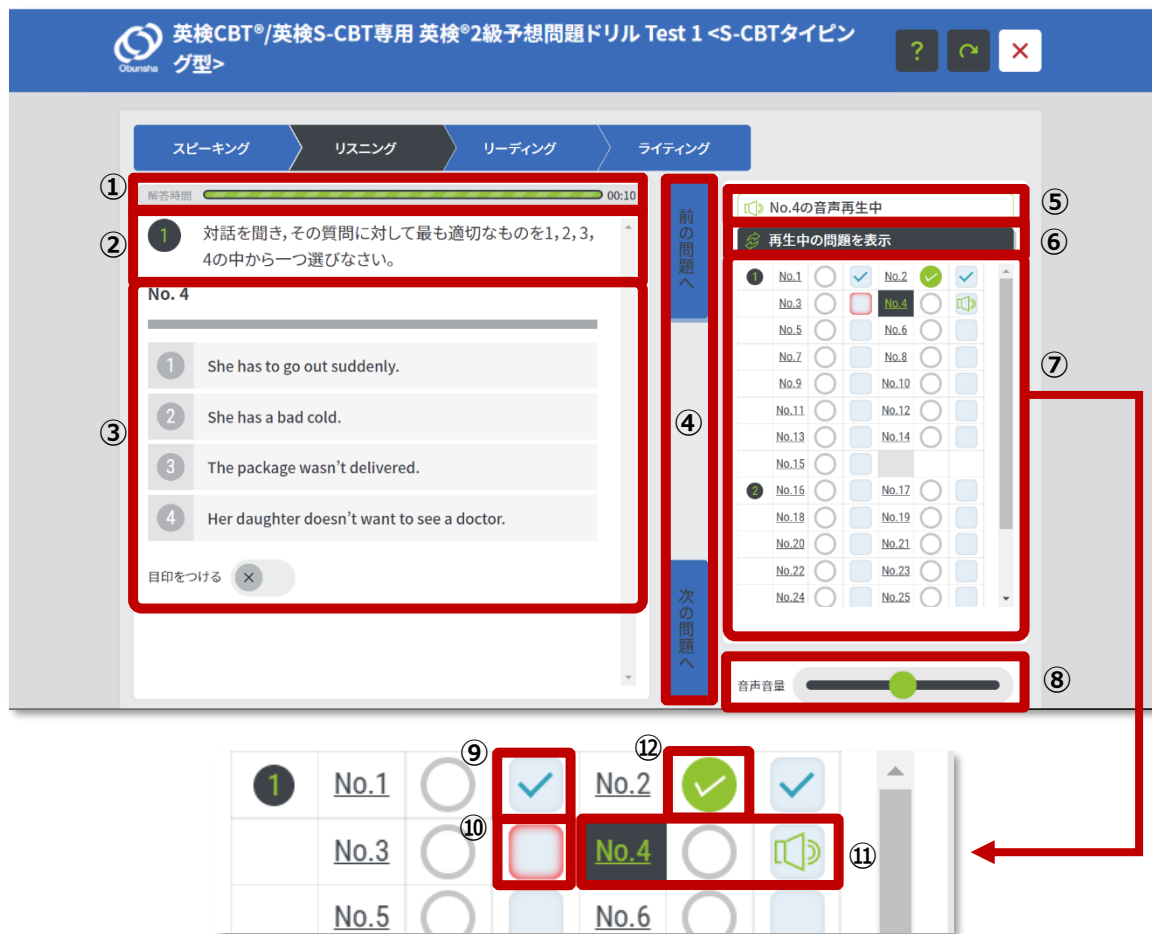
Obunsha 英検CBT®/英検S-CBT専用 英検®2級予想問題ドリル Test 1 <S-CBTタイピング型>

?

✕

スピーキング リスニング リーディング ライティング

①
解答時間 00:10

②
1 対話を聞き, その質問に対して最も適切なものを1, 2, 3, 4の中から一つ選びなさい。

No. 4

③
1 She has to go out suddenly.
2 She has a bad cold.
3 The package wasn't delivered.
4 Her daughter doesn't want to see a doctor.

目印をつける ✕

前の問題へ

④

次の問題へ

⑤ No.4の音声再生中

⑥ 再生中の問題を表示

⑦
1 No.1 No.2
No.3 No.4
No.5 No.6
No.7 No.8
No.9 No.10
No.11 No.12
No.13 No.14
No.15
2 No.16 No.17
No.18 No.19
No.20 No.21
No.22 No.23
No.24 No.25

⑧ 音声音量

⑨ ⑫
1 No.1 No.2
⑩
No.3 No.4 ⑪
No.5 No.6